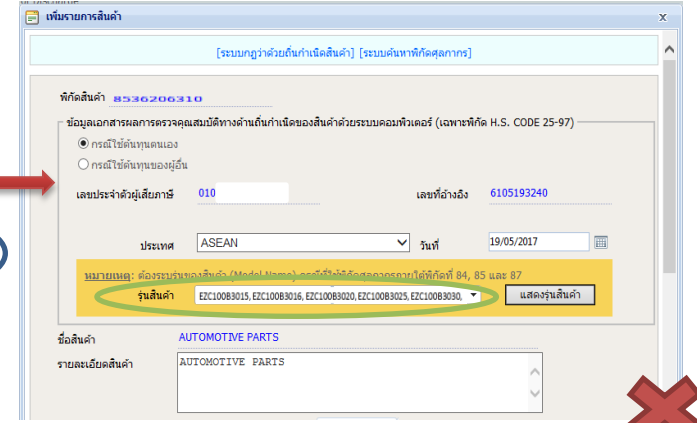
เพิ่มรายการสินค้า
x

[ระบบกฎว่าด้วยถิ่นกำเนิดสินค้า] [ระบบค้นหาพิกัดศุลกากร]

พิกัดสินค้า 8536206310

ข้อมูลเอกสารผลการตรวจคุณสมบัติทางด้านถิ่นกำเนิดของสินค้าด้วยระบบคอมพิวเตอร์ (เฉพาะพิกัด H.S. CODE 25-97)

กรณีใช้ต้นทุนตนเอง
กรณีใช้ต้นทุนของผู้อื่น

เลขประจำตัวผู้เสียภาษี 010
เลขที่อ้างอิง 6105193240

ประเทศ ASEAN
วันที่ 19/05/2017

หมายเหตุ: ต้องระบุรุ่นของสินค้า (Model Name) กรณีที่ใช้พิกัดศุลกากรภายใต้พิกัดที่ 84, 85 และ 87
รุ่นสินค้า EZC100B3015, EZC100B3016, EZC100B3020, EZC100B3025, EZC100B3030,
แสดงรุ่นสินค้า

ชื่อสินค้า AUTOMOTIVE PARTS

รายละเอียดสินค้า AUTOMOTIVE PARTS